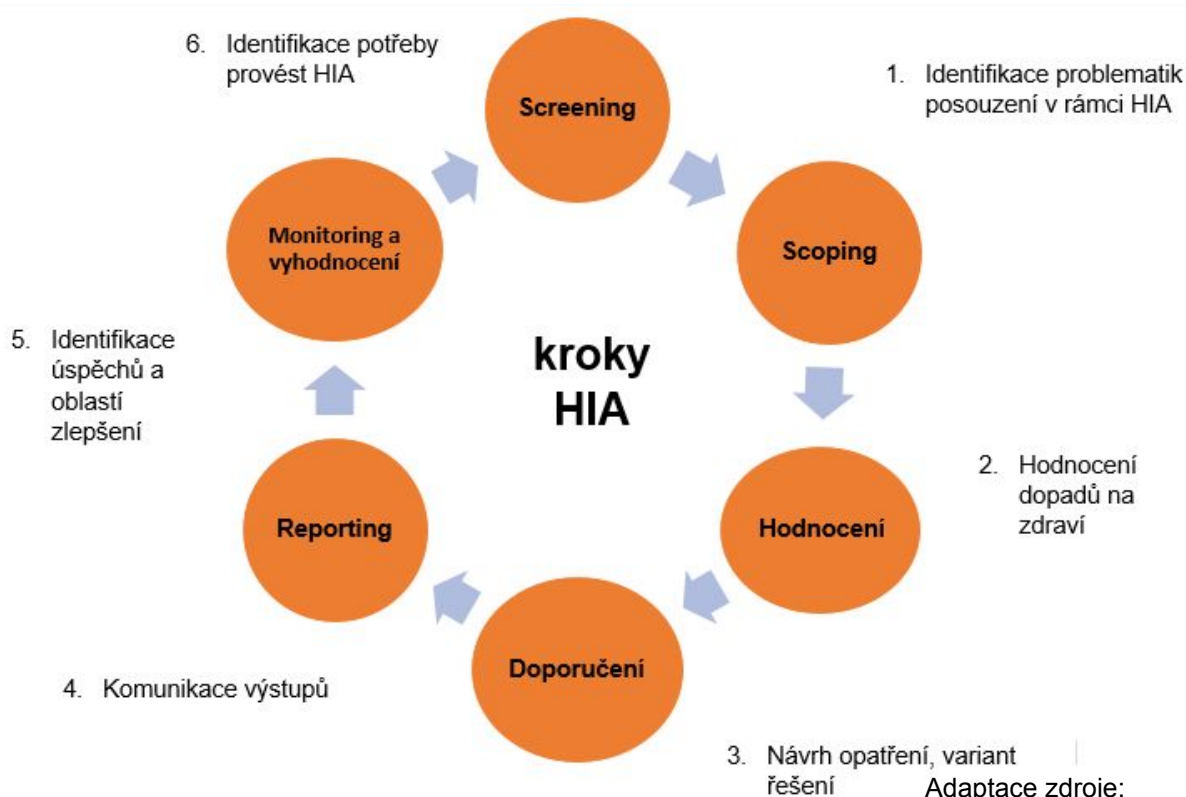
6. Identifikace potřeby provést HIA

Screening

1. Identifikace problematik posouzení v rámci HIA

Monitoring a vyhodnocení

Scoping

kroky HIA

5. Identifikace úspěchů a oblastí zlepšení

2. Hodnocení dopadů na zdraví

Reporting

Hodnocení

Doporučení

4. Komunikace výstupů

3. Návrh opatření, variant řešení

Adaptace zdroje: